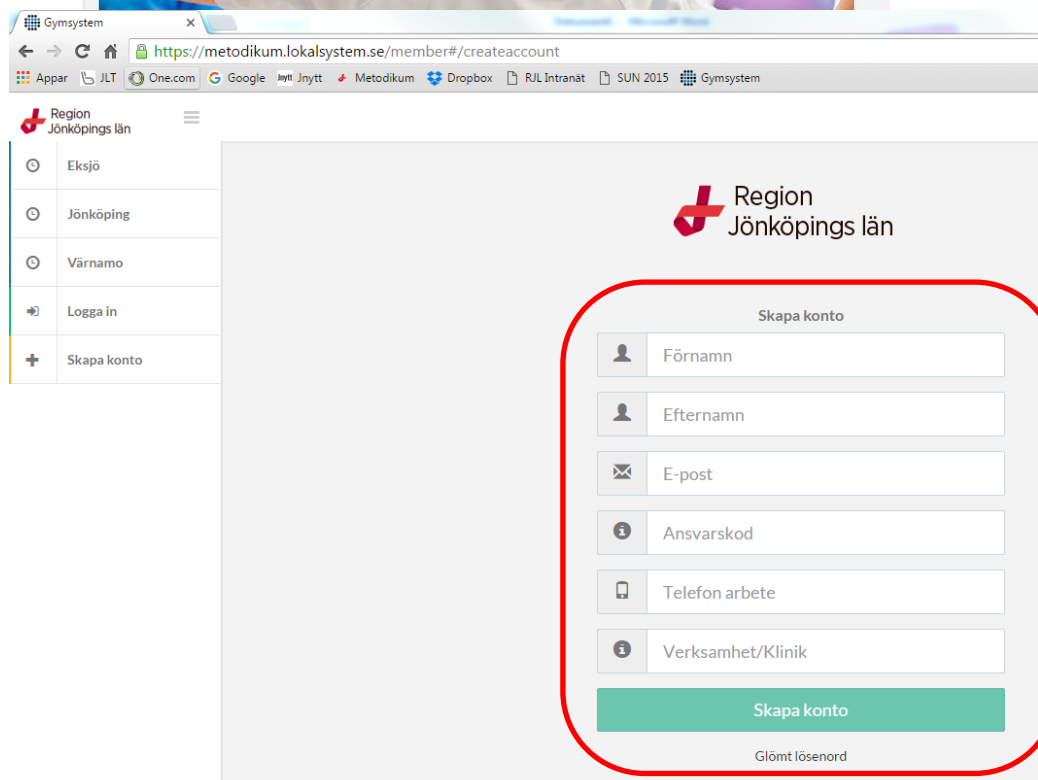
Gymsystem ×

https://metodikum.lokalsystem.se/member#/createaccount

Appar JLT One.com Google Jnytt Metodikum Dropbox RJL Intranät SUN 2015 Gymsystem

Region Jönköpings län

Eksjö
Jönköping
Värnamo
Logga in
Skapa konto

Region Jönköpings län

Skapa konto

Förnamn

Efternamn

E-post

Ansvarskod

Telefon arbete

Verksamhet/Klinik

Skapa konto

Glömt lösenord